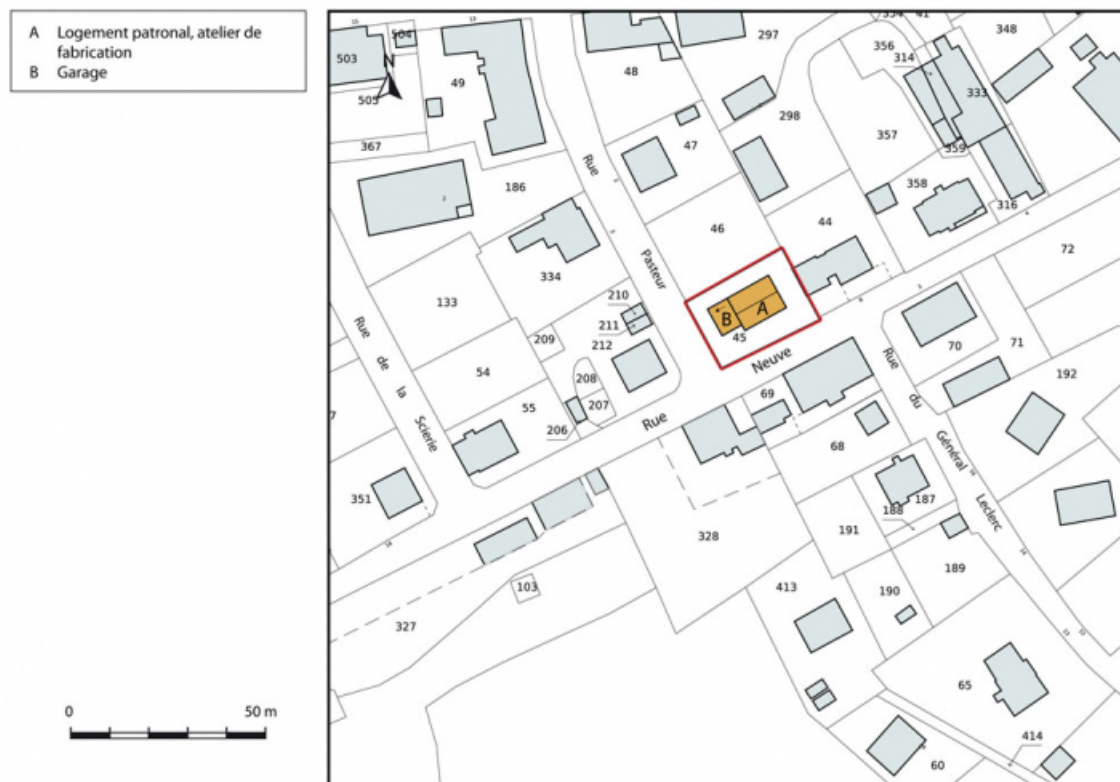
A Logement patronal, atelier de fabrication
B Garage

0
50 m

503
504
505
N
49
367
48
297
354
41
348
356
314
333
298
357
359
47
186
Rue
Pasteur
46
44
358
316
72
334
133
210
211
212
209
B
A
45
Rue
de
la
Scierie
54
208
207
206
55
Rue
Neuve
69
68
Rue
du
Général
Leclerc
70
71
192
351
187
188
191
328
103
413
190
189
327
65
414
60